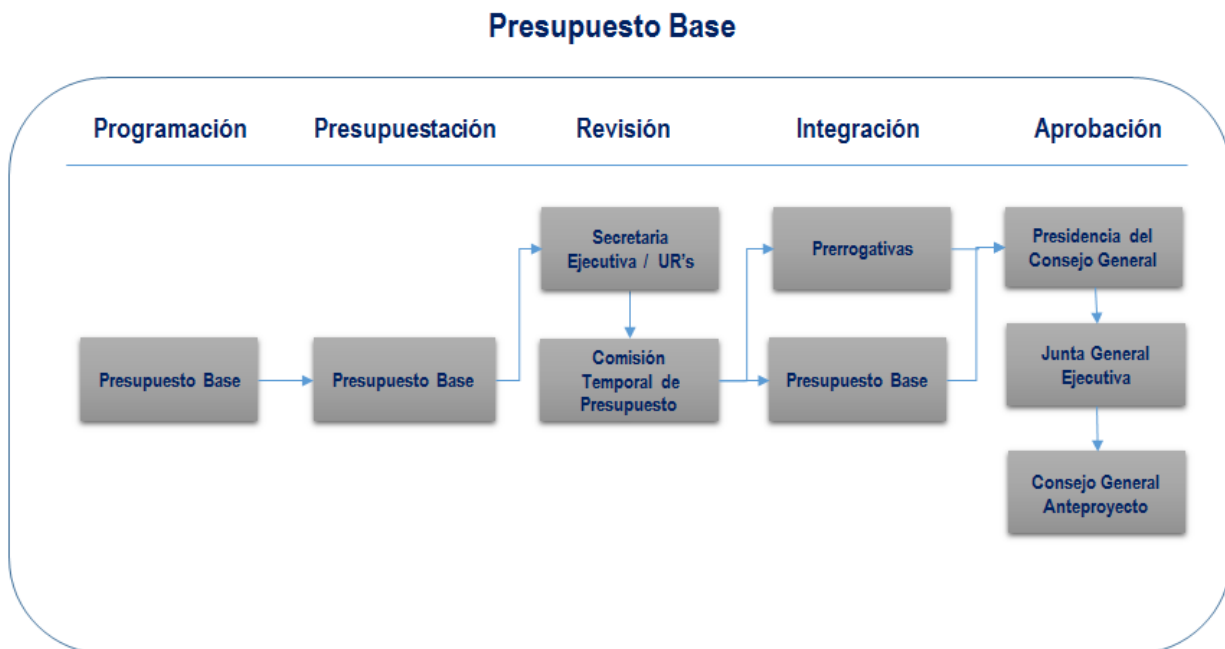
Presupuesto Base

Programación

Presupuestación

Revisión

Integración

Aprobación

Presupuesto Base

Presupuesto Base

Secretaria Ejecutiva / UR's

Comisión Temporal de Presupuesto

Prerrogativas

Presupuesto Base

Presidencia del Consejo General

Junta General Ejecutiva

Consejo General Anteproyecto